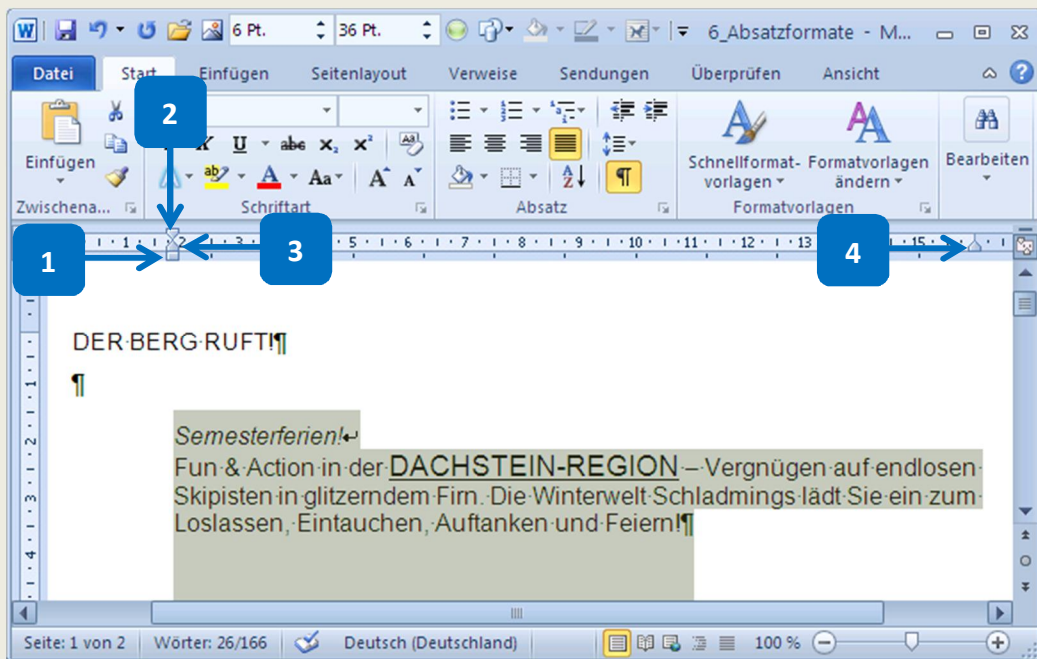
6 Pt. 36 Pt. 6_Absatzformate - M...

Datei Start Einfügen Seitenlayout Verweise Sendungen Überprüfen Ansicht

Einfügen
Zwischena...
Schriftart
Absatz
Schnellformatvorlagen
Formatvorlagen ändern
Formatvorlagen
Bearbeiten

1 2 3 4

DER·BERG·RUFT!¶

¶

Semesterferien!↵
Fun·&·Action·in·der·DACHSTEIN-REGION·–·Vergnügen·auf·endlosen·Skipisten·in·glitzerndem·Firn.·Die·Winterwelt·Schladmings·lädt·Sie·ein·zum·Loslassen,·Eintauchen,·Auftanken·und·Feiern!¶

Seite: 1 von 2 Wörter: 26/166 Deutsch (Deutschland) 100 %